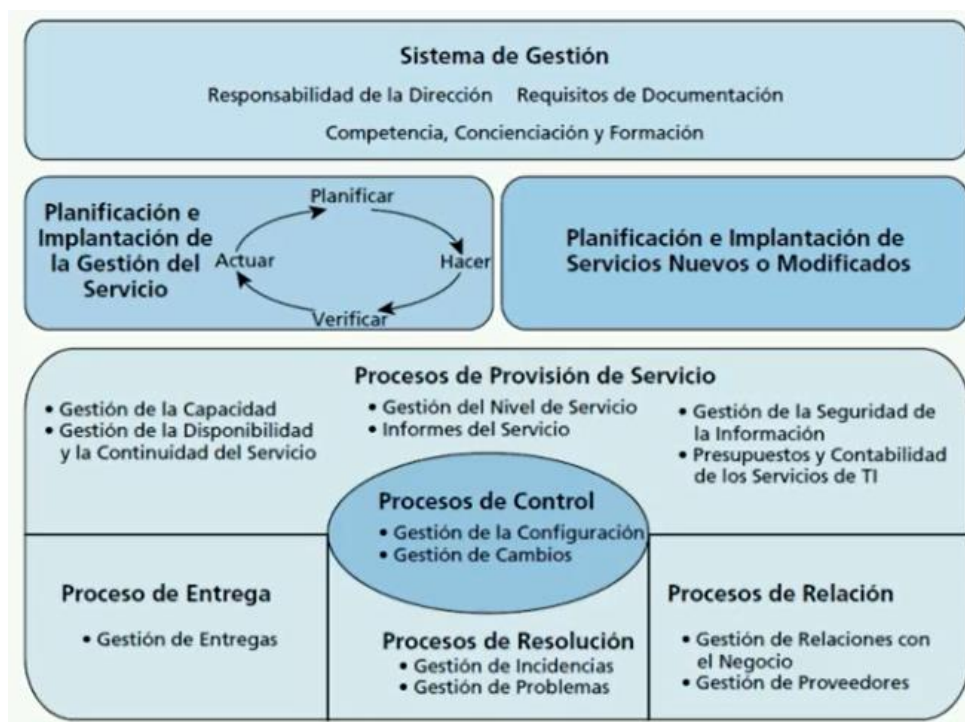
Sistema de Gestión

Responsabilidad de la Dirección Requisitos de Documentación

Competencia, Concienciación y Formación

Planificación e Implantación de la Gestión del Servicio

Planificar

Hacer

Verificar

Actuar

Planificación e Implantación de Servicios Nuevos o Modificados

Procesos de Provisión de Servicio

• Gestión de la Capacidad
• Gestión de la Disponibilidad y la Continuidad del Servicio

• Gestión del Nivel de Servicio
• Informes del Servicio

• Gestión de la Seguridad de la Información
• Presupuestos y Contabilidad de los Servicios de TI

Procesos de Control
• Gestión de la Configuración
• Gestión de Cambios

Proceso de Entrega
• Gestión de Entregas

Procesos de Resolución
• Gestión de Incidencias
• Gestión de Problemas

Procesos de Relación
• Gestión de Relaciones con el Negocio
• Gestión de Proveedores